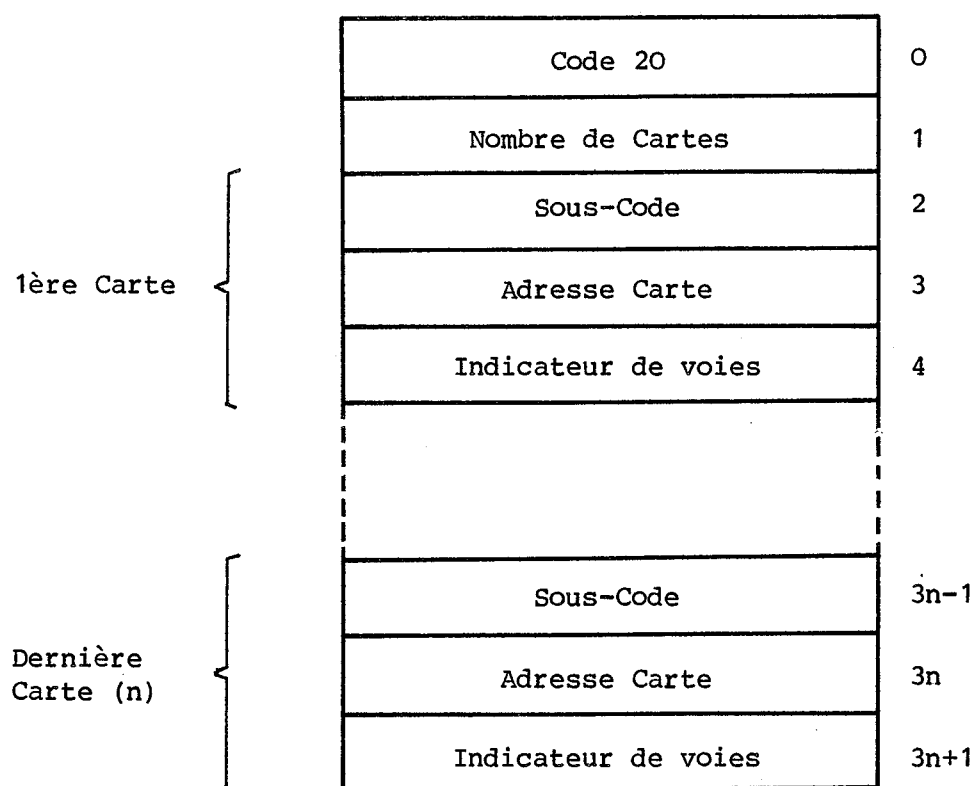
| | | |
|---|---|---|
| | Code 20 | 0 |
| | Nombre de Cartes | 1 |
| 1ère Carte | Sous-Code | 2 |
| | Adresse Carte | 3 |
| | Indicateur de voies | 4 |
| | | |
| Dernière Carte (n) | Sous-Code | 3n-1 |
| | Adresse Carte | 3n |
| | Indicateur de voies | 3n+1 |